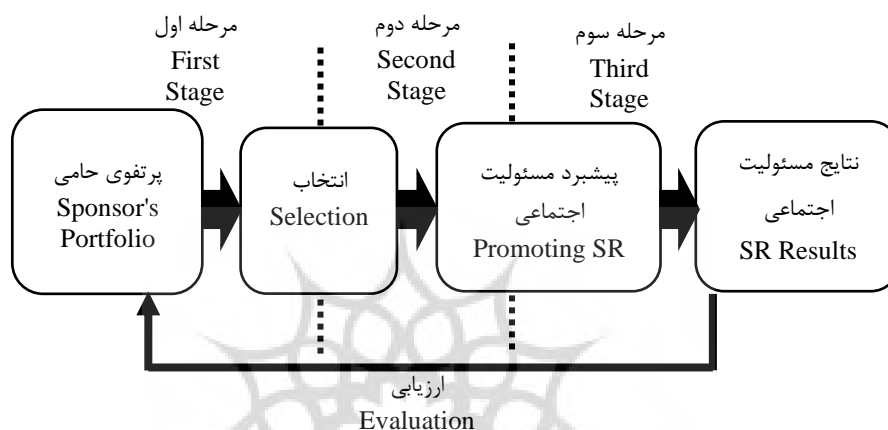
مرحله اول
First
Stage

مرحله دوم
Second
Stage

مرحله سوم
Third
Stage

پرتفوی حامی
Sponsor's
Portfolio

انتخاب
Selection

پیشبرد مسئولیت
اجتماعی
Promoting SR

نتایج مسئولیت
اجتماعی
SR Results

ارزیابی
Evaluation